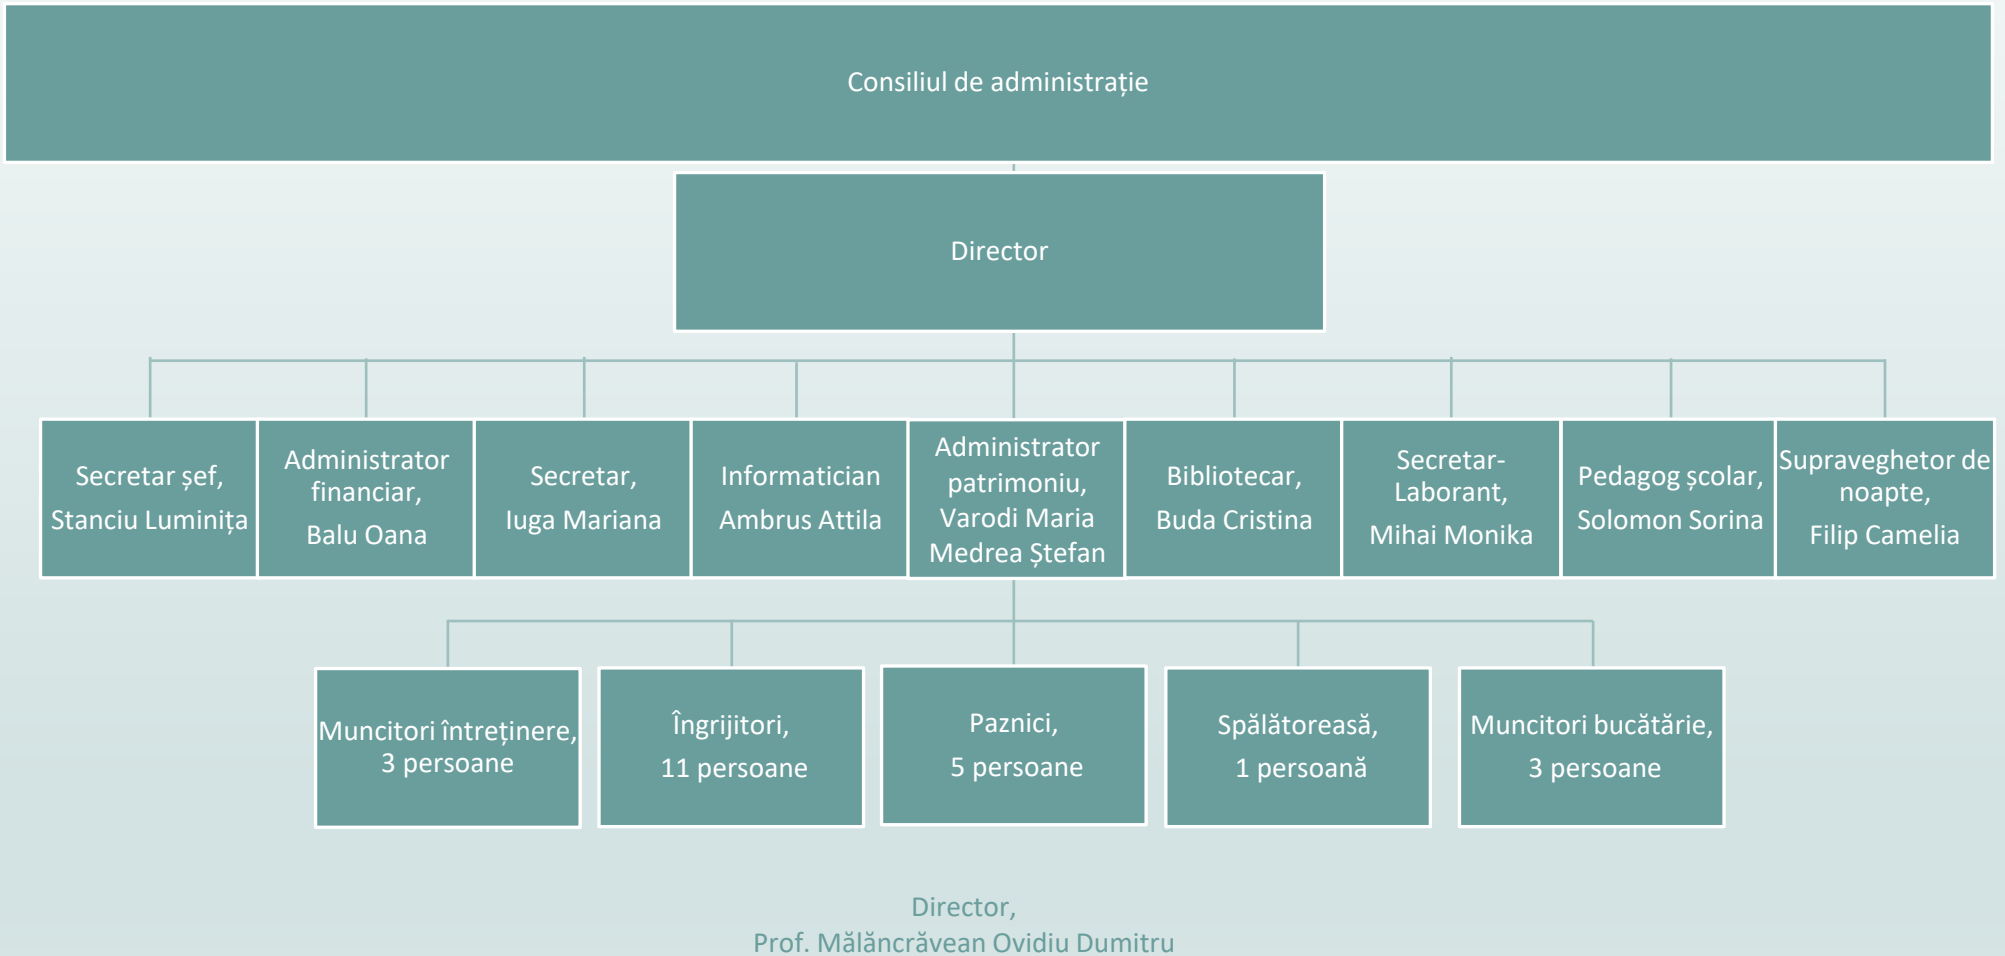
Consiliul de administrație

Director

Secretar șef,
Stanciu Luminița

Administrator financiar,
Balu Oana

Secretar,
Iuga Mariana

Informatician
Ambrus Attila

Administrator patrimoniu,
Varodi Maria
Medrea Ștefan

Bibliotecar,
Buda Cristina

Secretar-Laborant,
Mihai Monika

Pedagog școlar,
Solomon Sorina

Supraveghetor de noapte,
Filip Camelia

Muncitori întreținere,
3 persoane

Îngrijitori,
11 persoane

Paznici,
5 persoane

Spălătoreasă,
1 persoană

Muncitori bucătărie,
3 persoane

Director,
Prof. Mălăncrăvean Ovidiu Dumitru